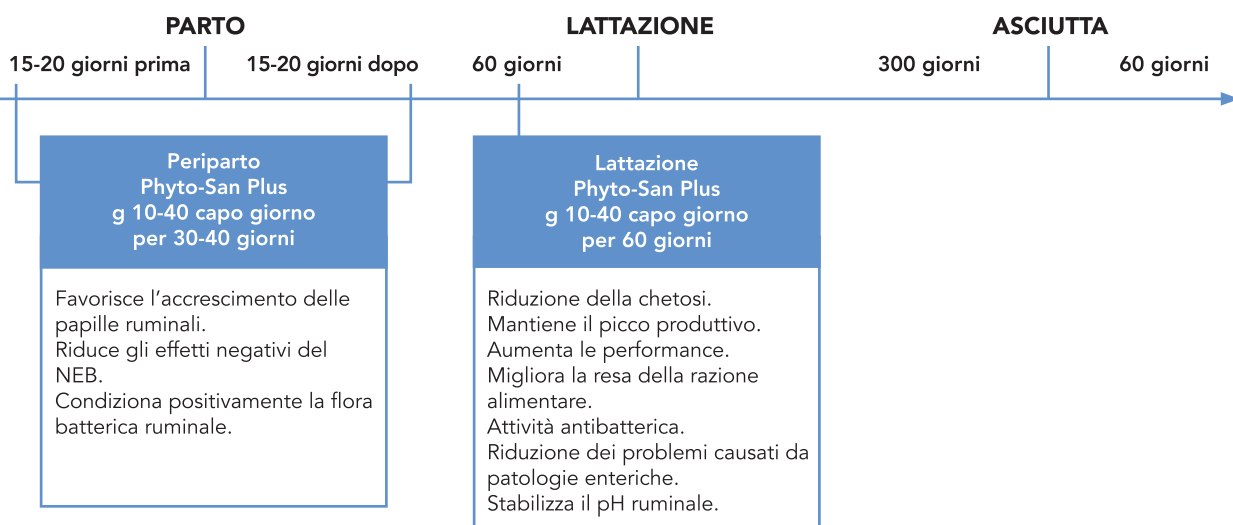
PARTO

15-20 giorni prima

15-20 giorni dopo

LATTAZIONE

60 giorni

ASCIUTTA

300 giorni

60 giorni

Periparto
Phyto-San Plus
g 10-40 capo giorno
per 30-40 giorni

Favorisce l’accrescimento delle papille ruminali.
Riduce gli effetti negativi del NEB.
Condiziona positivamente la flora batterica ruminale.

Lattazione
Phyto-San Plus
g 10-40 capo giorno
per 60 giorni

Riduzione della chetosi.
Mantiene il picco produttivo.
Aumenta le performance.
Migliora la resa della razione alimentare.
Attività antibatterica.
Riduzione dei problemi causati da patologie enteriche.
Stabilizza il pH ruminale.